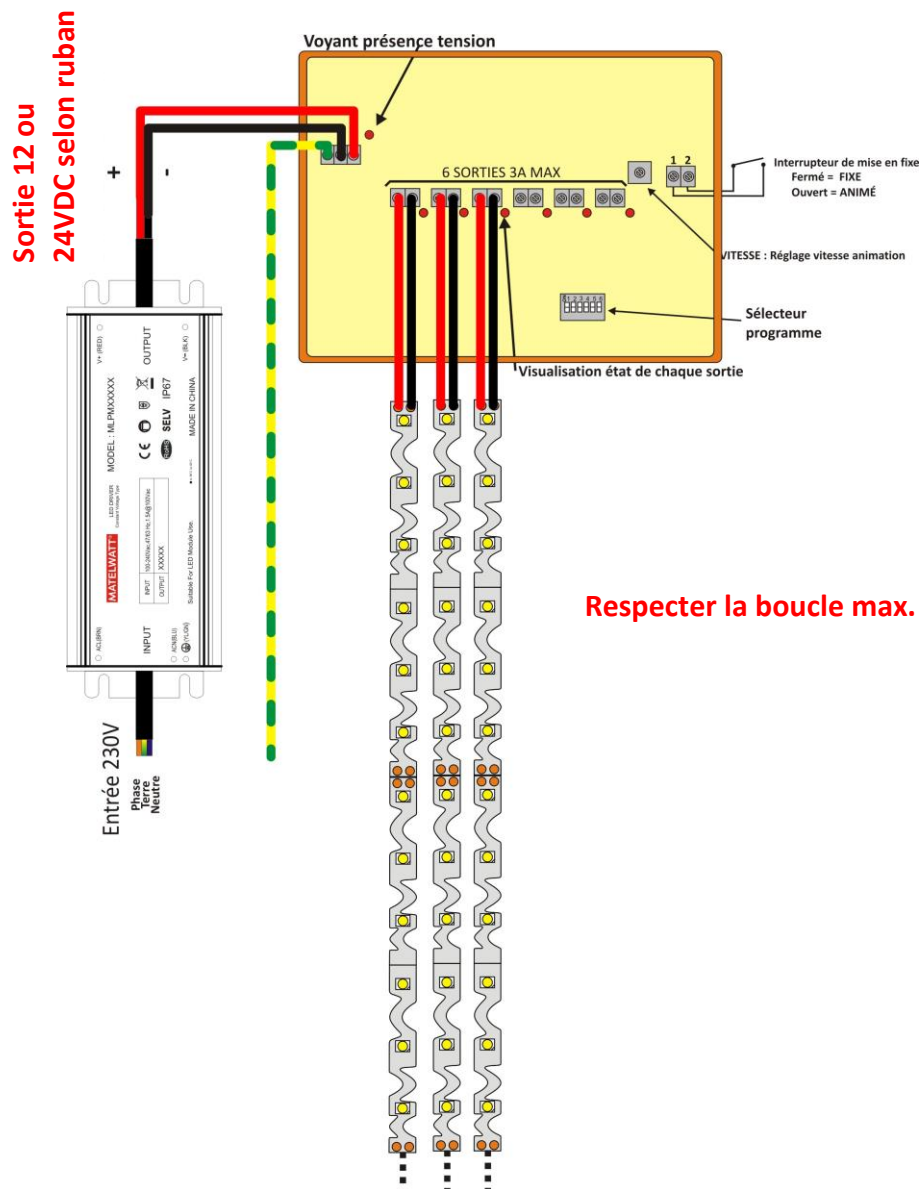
Sortie 12 ou 24VDC selon ruban

+

-

Voyant présence tension

6 SORTIES 3A MAX

1 2

Interrupteur de mise en fixe
Fermé = FIXE
Ouvert = ANIMÉ

VITESSE : Réglage vitesse animation

Sélecteur programme

Visualisation état de chaque sortie

V+ (RED)
OUTPUT
V- (BLK)

MODEL : MLPMXXXXX

CE

SELV IP67

MADE IN CHINA

MATELWATT

LED DRIVER
Constant Voltage Type

INPUT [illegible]
OUTPUT XXXXX

Suitable For LED Module Use.

AC/L(BRN)
INPUT
AC/N(BLU)
(Y/GN)

Entrée 230V

Phase
Terre
Neutre

Respecter la boucle max.